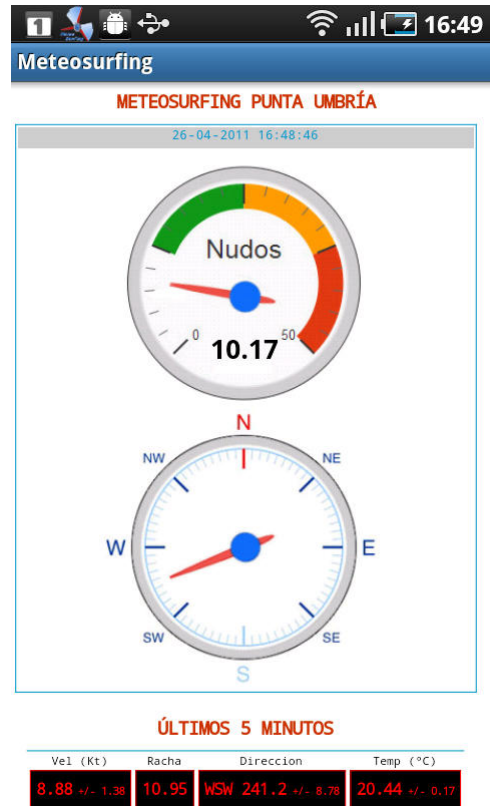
1 16:49

Meteosurfing

METEOSURFING PUNTA UMBRÍA

26-04-2011 16:48:46

Nudos

0

50

10.17

N

NW

NE

W

E

SW

SE

S

ÚLTIMOS 5 MINUTOS

| Vel (Kt) | Racha | Direccion | Temp (°C) |
|---|---|---|---|
| 8.88 +/- 1.38 | 10.95 | WSW 241.2 +/- 8.78 | 20.44 +/- 0.17 |